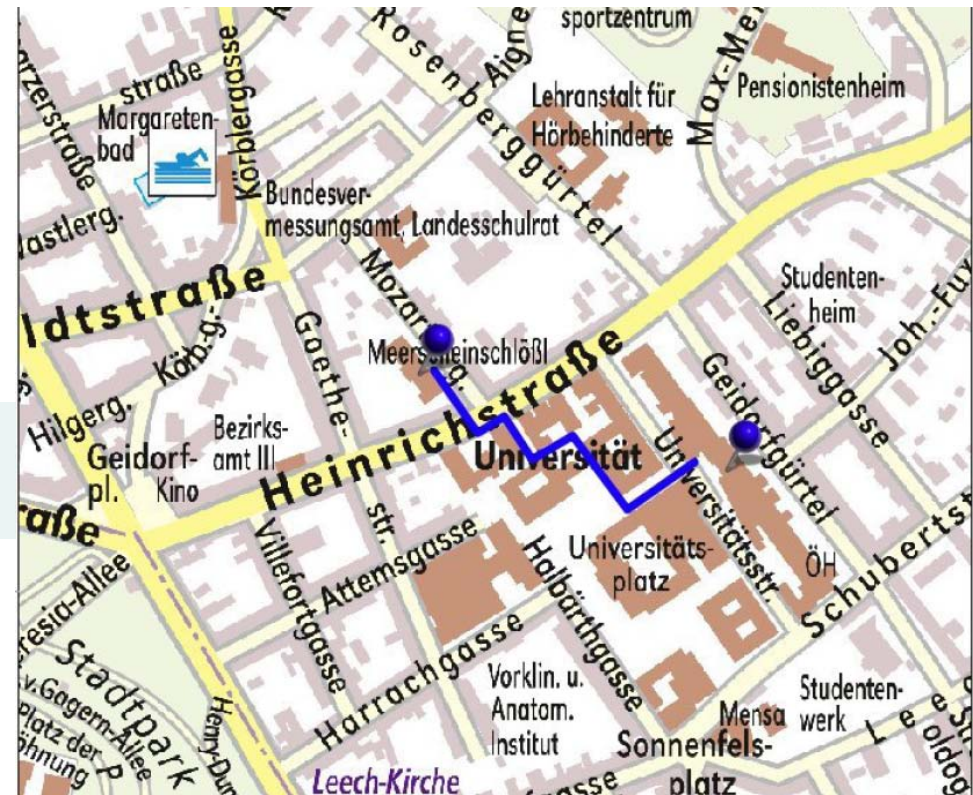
sportzentrum
Rosenberggürtel
Aigner
Max-Mell
Pensionistenheim
Lehranstalt für Hörbehinderte
straße
Margaretenbad
Körblergasse
arzerstraße
Bundesvermessungsamt, Landesschulrat
astlerg.
ldtstraße
Körb.-g.
Goethe-str.
Mozartg.
Meer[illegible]einschlößl
Heinrichstraße
Studentenheim
Liebiggasse
Joh.-Fux
Geidorfgürtel
Hilgerg.
Geidorf-pl.
Bezirksamt III
Kino
Universität
Universitätsstr.
raße
Villefortgasse
Attemsgasse
Halbärthgasse
Universitätsplatz
ÖH
Schubertst
esia-Allee
Stadtpark
v.Gagern-Allee
Platz der
hnung
Henry-Dun
Harrachgasse
Vorklin. u. Anatom. Institut
Mensa
Studentenwerk
Leechgasse
Sonnenfelsplatz
Leech-Kirche
gasse